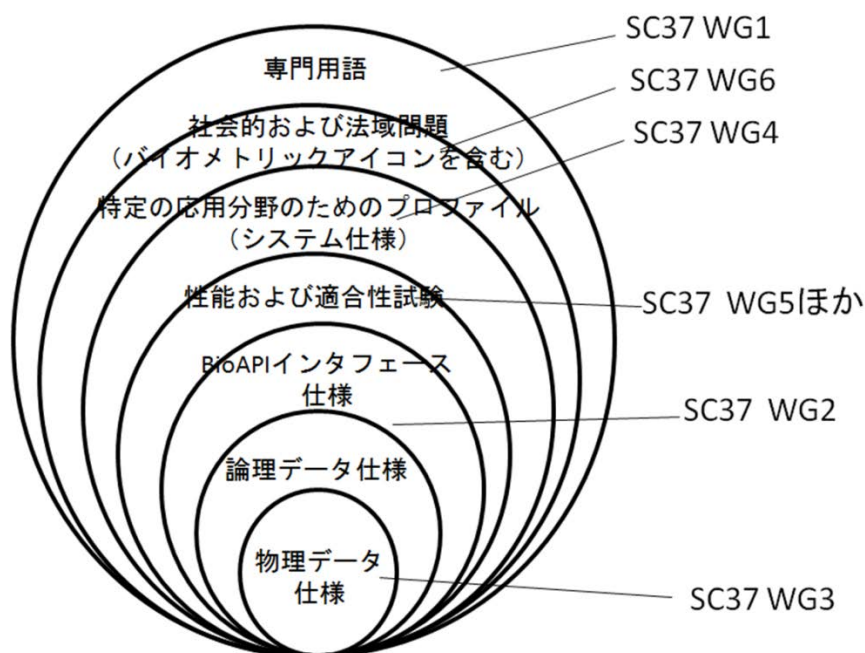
専門用語

SC37 WG1

社会的および法域問題
（バイオメトリックアイコンを含む）

SC37 WG6

特定の応用分野のためのプロファイル
（システム仕様）

SC37 WG4

性能および適合性試験

SC37 WG5ほか

BioAPIインタフェース
仕様

SC37 WG2

論理データ仕様

物理データ
仕様

SC37 WG3